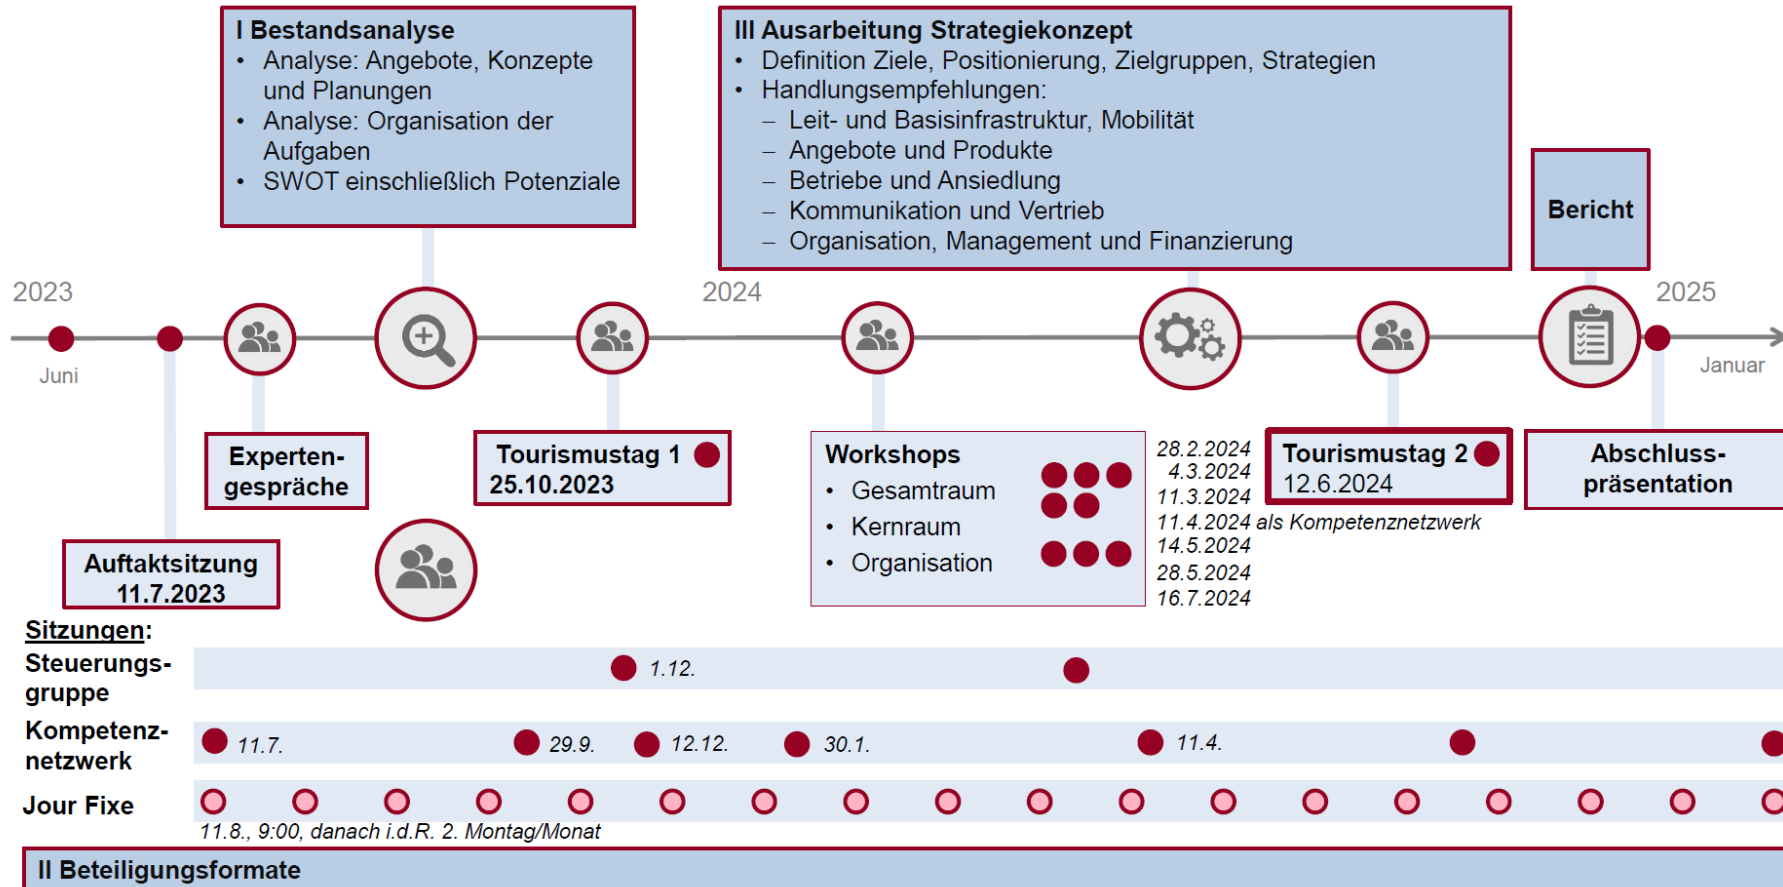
I Bestandsanalyse
• Analyse: Angebote, Konzepte und Planungen
• Analyse: Organisation der Aufgaben
• SWOT einschließlich Potenziale

III Ausarbeitung Strategiekonzept
• Definition Ziele, Positionierung, Zielgruppen, Strategien
• Handlungsempfehlungen:
– Leit- und Basisinfrastruktur, Mobilität
– Angebote und Produkte
– Betriebe und Ansiedlung
– Kommunikation und Vertrieb
– Organisation, Management und Finanzierung

Bericht

2023
Juni
2024
2025
Januar

Experten-gespräche

Tourismustag 1
25.10.2023

Workshops
• Gesamtraum
• Kernraum
• Organisation

28.2.2024
4.3.2024
11.3.2024
11.4.2024 als Kompetenznetzwerk
14.5.2024
28.5.2024
16.7.2024

Tourismustag 2
12.6.2024

Abschluss-präsentation

Auftaktsitzung
11.7.2023

Sitzungen:
Steuerungs-gruppe
1.12.
Kompetenz-netzwerk
11.7.
29.9.
12.12.
30.1.
11.4.
Jour Fixe
11.8., 9:00, danach i.d.R. 2. Montag/Monat

II Beteiligungsformate